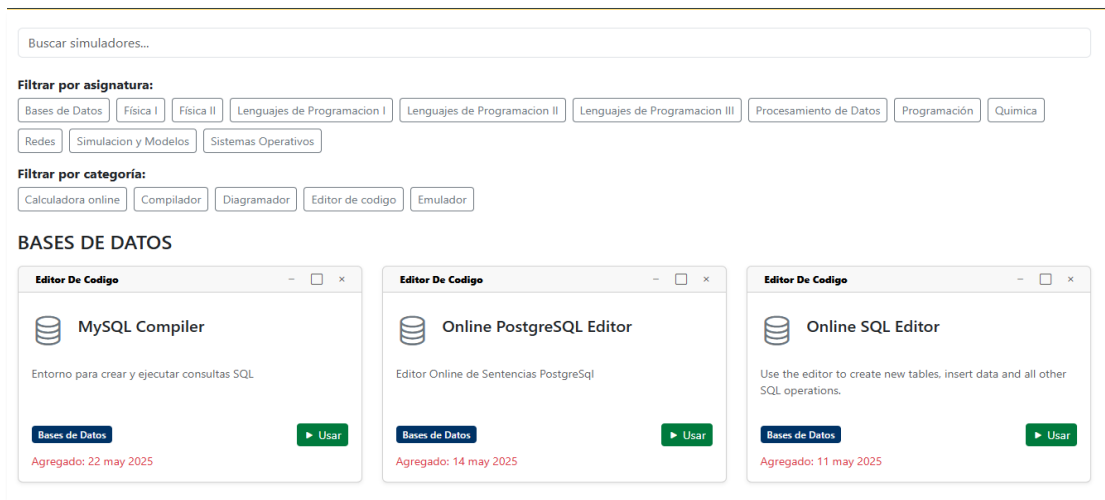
Buscar simuladores...

Filtrar por asignatura:

Bases de Datos | Física I | Física II | Lenguajes de Programacion I | Lenguajes de Programacion II | Lenguajes de Programacion III | Procesamiento de Datos | Programación | Quimica | Redes | Simulacion y Modelos | Sistemas Operativos

Filtrar por categoría:

Calculadora online | Compilador | Diagramador | Editor de codigo | Emulador

BASES DE DATOS

Editor De Codigo – ☐ ×

MySQL Compiler

Entorno para crear y ejecutar consultas SQL

Bases de Datos

▶ Usar

Agregado: 22 may 2025

Editor De Codigo – ☐ ×

Online PostgreSQL Editor

Editor Online de Sentencias PostgreSql

Bases de Datos

▶ Usar

Agregado: 14 may 2025

Editor De Codigo – ☐ ×

Online SQL Editor

Use the editor to create new tables, insert data and all other SQL operations.

Bases de Datos

▶ Usar

Agregado: 11 may 2025